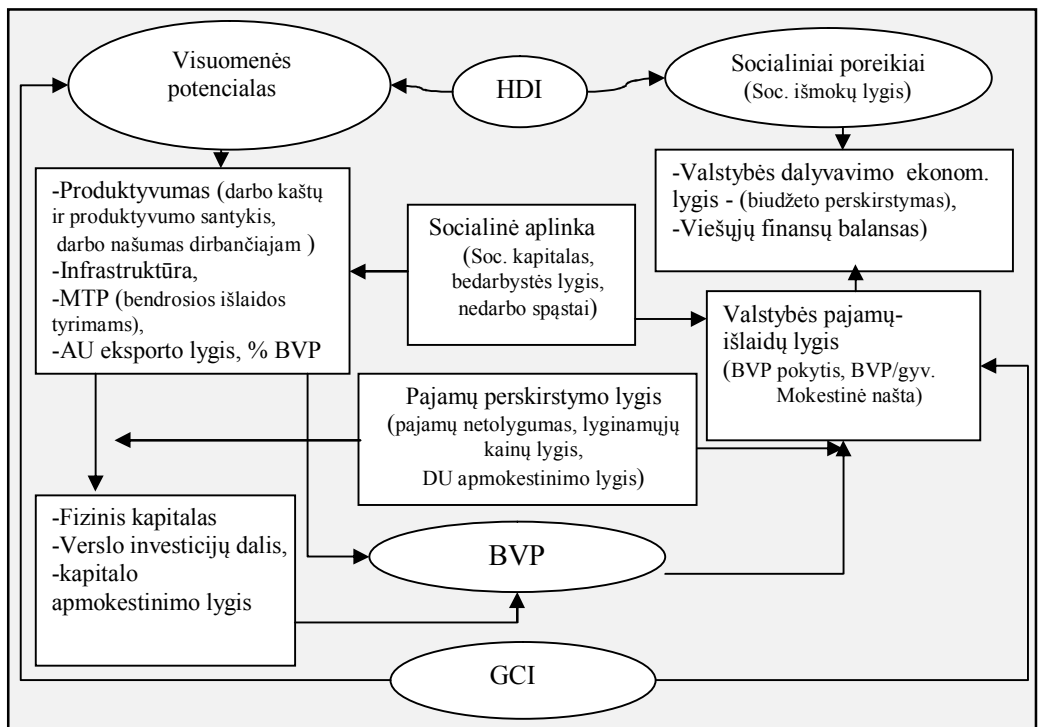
Visuomenės potencialas

HDI

Socialiniai poreikiai
(Soc. išmokų lygis)

-Valstybės dalyvavimo ekonom. lygis - (biudžeto perskirstymas),
-Viešųjų finansų balansas)

-Produktyvumas (darbo kaštų ir produktyvumo santykis, darbo našumas dirbančiajam )
-Infrastruktūra,
-MTP (bendrosios išlaidos tyrimams),
-AU eksporto lygis, % BVP

Socialinė aplinka
(Soc. kapitalas, bedarbystės lygis, nedarbo spąstai)

Valstybės pajamų-išlaidų lygis
(BVP pokytis, BVP/gyv. Mokestinė našta)

Pajamų perskirstymo lygis
(pajamų netolygumas, lyginamųjų kainų lygis, DU apmokestinimo lygis)

-Fizinis kapitalas
-Verslo investicijų dalis,
-kapitalo apmokestinimo lygis

BVP

GCI